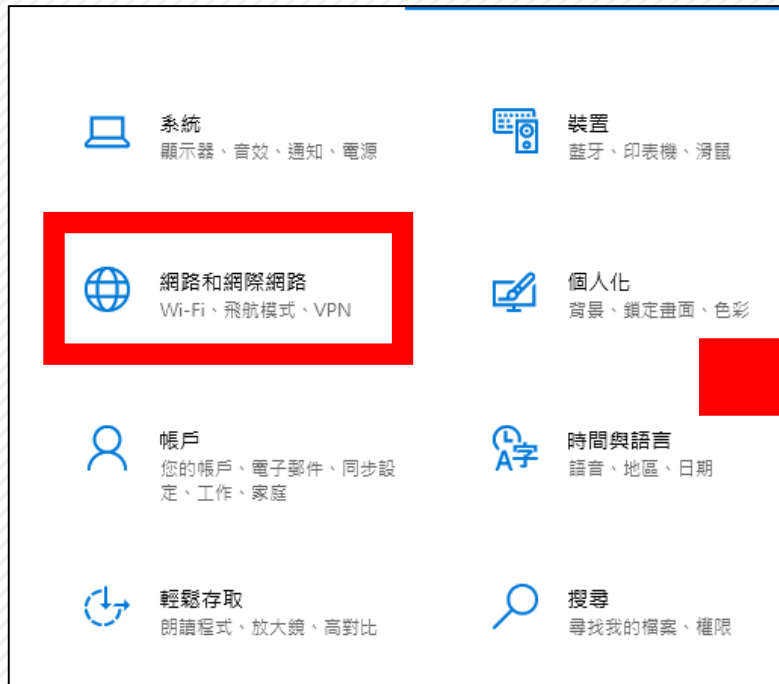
系統
顯示器、音效、通知、電源

裝置
藍牙、印表機、滑鼠

網路和網際網路
Wi-Fi、飛航模式、VPN

個人化
背景、鎖定畫面、色彩

帳戶
您的帳戶、電子郵件、同步設定、工作、家庭

時間與語言
語音、地區、日期

輕鬆存取
朗讀程式、放大鏡、高對比

搜尋
尋找我的檔案、權限